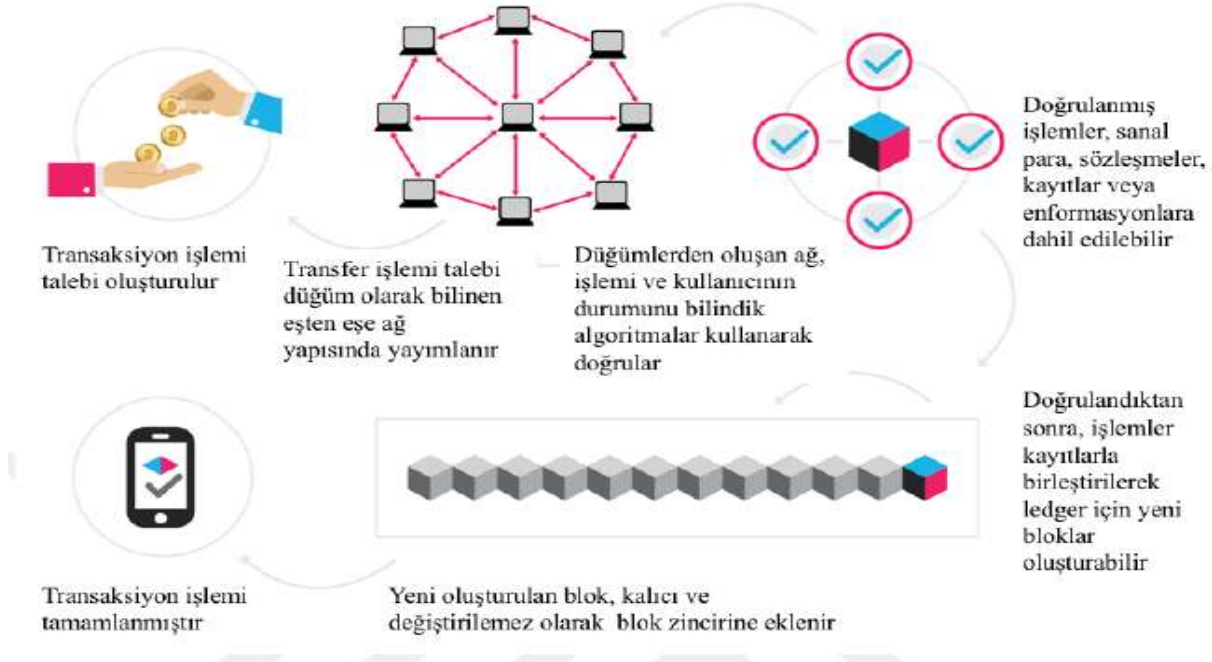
Transaksiyon işlemi talebi oluşturulur

Transfer işlemi talebi düğüm olarak bilinen eşten eşe ağ yapısında yayımlanır

Düğümlerden oluşan ağ, işlemi ve kullanıcının durumunu bilindik algoritmalar kullanarak doğrular

Doğrulanmış işlemler, sanal para, sözleşmeler, kayıtlar veya enformasyonlara dahil edilebilir

Doğrulandıktan sonra, işlemler kayıtlarla birleştirilerek ledger için yeni bloklar oluşturabilir

Yeni oluşturulan blok, kalıcı ve değiştirilemez olarak blok zincirine eklenir

Transaksiyon işlemi tamamlanmıştır